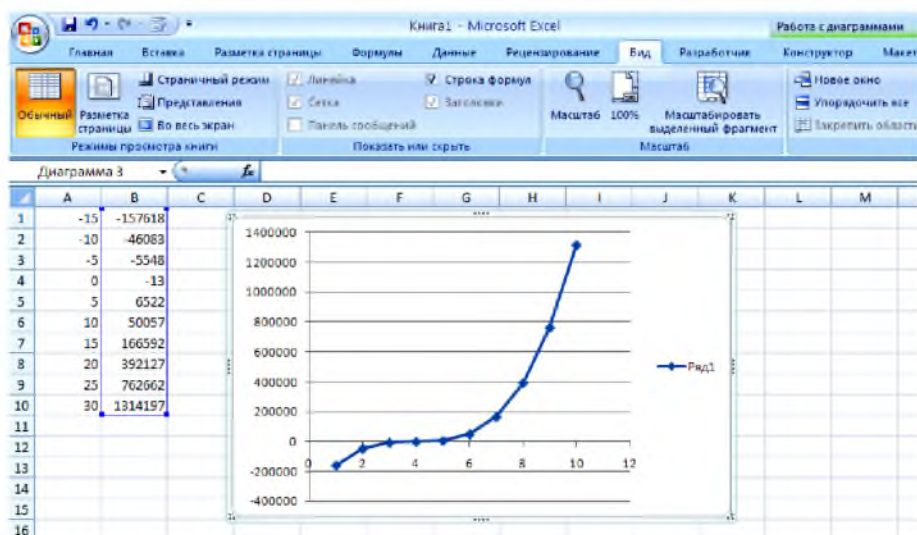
Книга1 - Microsoft Excel
Работа с диаграммами
Главная Вставка Разметка страницы Формулы Данные Рецензирование Вид Разработчик Конструктор Макет
Обычный Разметка страницы
Страничный режим
Представления
Во весь экран
Режимы просмотра книги
Линейка
Сетка
Панель сообщений
Строка формул
Заголовки
Показать или скрыть
Масштаб 100% Масштабировать выделенный фрагмент
Масштаб
Новое окно
Упорядочить все
Закрепить области
Диаграмма 3
$f_x$

| | A | B | C | D | E | F | G | H | I | J | K | L | M |
|---|---|---|---|---|---|---|---|---|---|---|---|---|---|
| 1 | -15 | -157618 | | | | | | | | | | | |
| 2 | -10 | -46083 | | | | | | | | | | | |
| 3 | -5 | -5548 | | | | | | | | | | | |
| 4 | 0 | -13 | | | | | | | | | | | |
| 5 | 5 | 6522 | | | | | | | | | | | |
| 6 | 10 | 50057 | | | | | | | | | | | |
| 7 | 15 | 166592 | | | | | | | | | | | |
| 8 | 20 | 392127 | | | | | | | | | | | |
| 9 | 25 | 762662 | | | | | | | | | | | |
| 10 | 30 | 1314197 | | | | | | | | | | | |
| 11 | | | | | | | | | | | | | |
| 12 | | | | | | | | | | | | | |
| 13 | | | | | | | | | | | | | |
| 14 | | | | | | | | | | | | | |
| 15 | | | | | | | | | | | | | |
| 16 | | | | | | | | | | | | | |

1400000
1200000
1000000
800000
600000
400000
200000
0
-200000
-400000
0 2 4 6 8 10 12
Ряд1